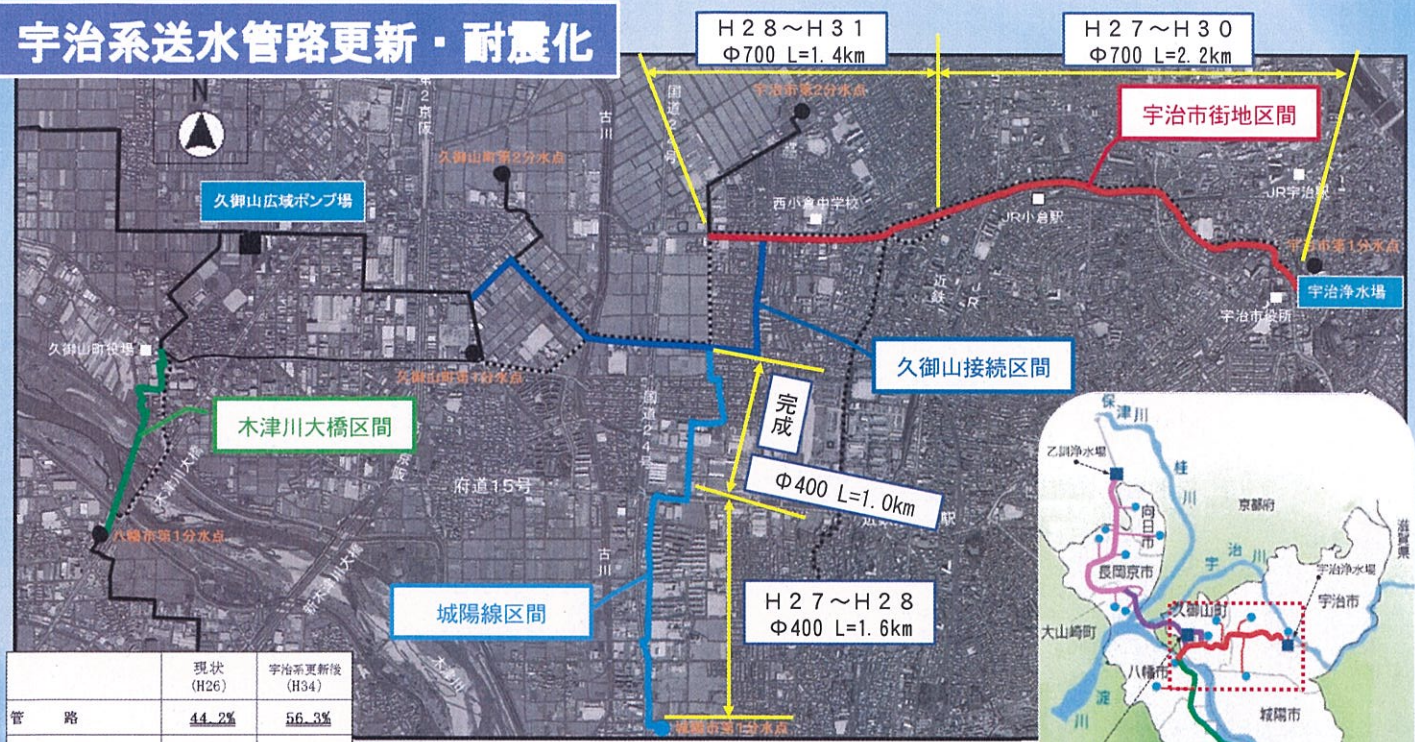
宇治系送水管路更新・耐震化

H28～H31
Φ700 L=1.4km

H27～H30
Φ700 L=2.2km

宇治市街地区間

宇治市第2分水点

久御山町第2分水点

久御山広域ポンプ場

西小倉中学校

JR小倉駅

JR宇治駅

宇治市第1分水点

宇治浄水場

宇治市役所

久御山町役場

久御山町第1分水点

久御山接続区間

完成

木津川大橋区間

Φ400 L=1.0km

府道15号

八幡市第1分水点

城陽線区間

H27～H28
Φ400 L=1.6km

城陽市第1分水点

|  | 現状 (H26) | 宇治系更新後 (H34) |
|---|---|---|
| 管路 | 44.2% | 56.3% |

保津川
桂川
乙訓浄水場
向日市
京都府
宇治川
長岡京市
宇治浄水場
宇治市
久御山町
大山崎町
八幡市
淀川
城陽市
滋賀県